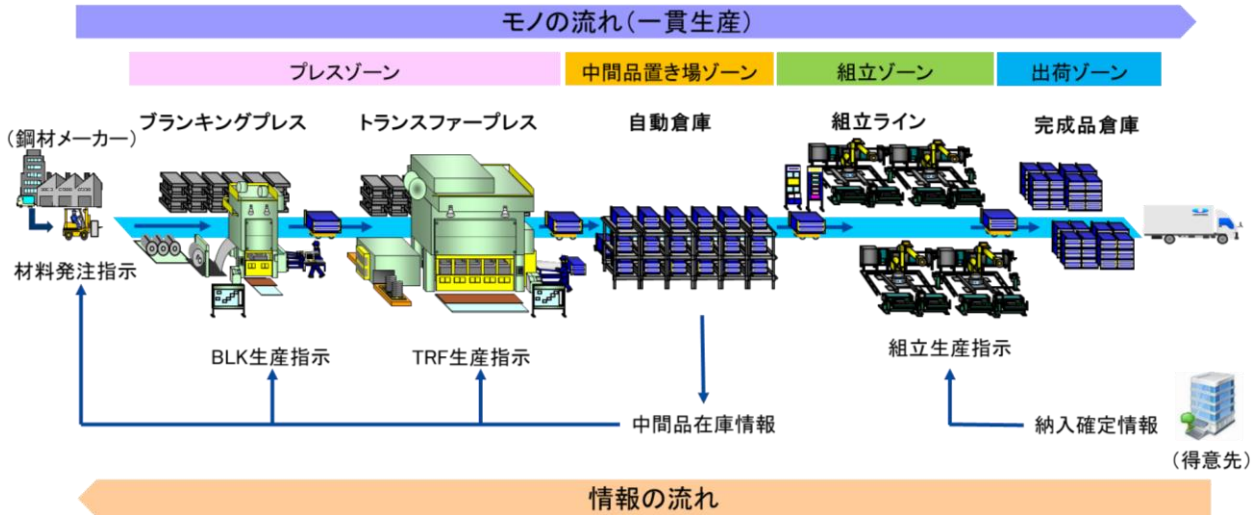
モノの流れ（一貫生産）

プレスゾーン

中間品置き場ゾーン

組立ゾーン

出荷ゾーン

（鋼材メーカー）

ブランキングプレス

トランスファープレス

自動倉庫

組立ライン

完成品倉庫

材料発注指示

BLK生産指示

TRF生産指示

組立生産指示

中間品在庫情報

納入確定情報

（得意先）

情報の流れ